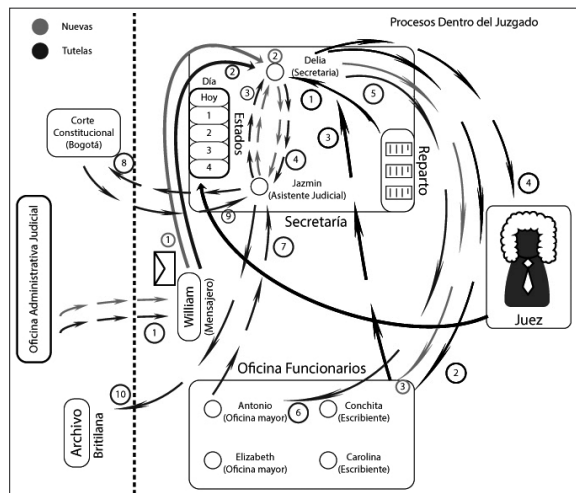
Nuevas
Tutelas

Procesos Dentro del Juzgado

Corte Constitucional (Bogotá)

Oficina Administrativa Judicial

Día
Hoy
1
2
3
4
Estados

2
Delia (Secretaria)
2
3
1
5
3
4
Jazmín (Asistente Judicial)
9
7
Reparto
Secretaría

8
1
1
William (Mensajero)

4
Juez

10
Archivo
Britilana

Oficina Funcionarios
3
2
Antonio (Oficina mayor)
6
Conchita (Escribiente)
Elizabeth (Oficina mayor)
Carolina (Escribiente)